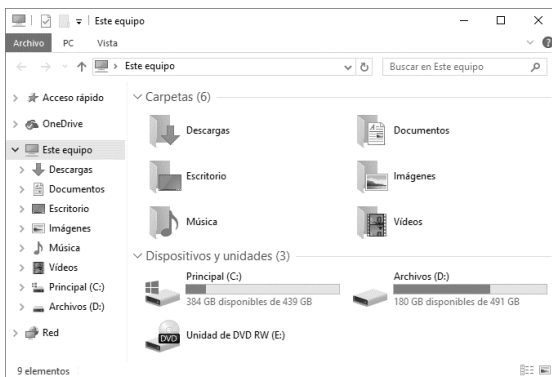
| Este equipo

Archivo PC Vista

> Este equipo

Buscar en Este equipo

> Acceso rápido
> OneDrive
Este equipo
> Descargas
> Documentos
> Escritorio
> Imágenes
> Música
> Vídeos
> Principal (C:)
> Archivos (D:)
> Red

Carpetas (6)

Descargas
Documentos
Escritorio
Imágenes
Música
Vídeos

Dispositivos y unidades (3)

Principal (C:)
384 GB disponibles de 439 GB
Archivos (D:)
180 GB disponibles de 491 GB
DVD
Unidad de DVD RW (E:)

9 elementos